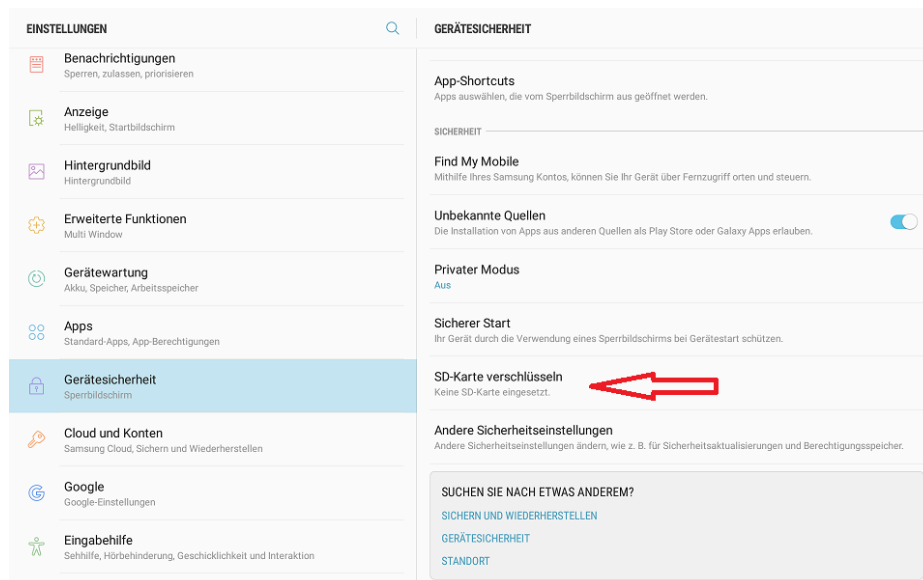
EINSTELLUNGEN

Benachrichtigungen
Sperren, zulassen, priorisieren

Anzeige
Helligkeit, Startbildschirm

Hintergrundbild
Hintergrundbild

Erweiterte Funktionen
Multi Window

Gerätewartung
Akku, Speicher, Arbeitsspeicher

Apps
Standard-Apps, App-Berechtigungen

Gerätesicherheit
Sperrbildschirm

Cloud und Konten
Samsung Cloud, Sichern und Wiederherstellen

Google
Google-Einstellungen

Eingabehilfe
Sehhilfe, Hörbehinderung, Geschicklichkeit und Interaktion

GERÄTESICHERHEIT

App-Shortcuts
Apps auswählen, die vom Sperrbildschirm aus geöffnet werden.

SICHERHEIT

Find My Mobile
Mithilfe Ihres Samsung Kontos, können Sie Ihr Gerät über Fernzugriff orten und steuern.

Unbekannte Quellen
Die Installation von Apps aus anderen Quellen als Play Store oder Galaxy Apps erlauben.

Privater Modus
Aus

Sicherer Start
Ihr Gerät durch die Verwendung eines Sperrbildschirms bei Gerätestart schützen.

SD-Karte verschlüsseln
Keine SD-Karte eingesetzt.

Andere Sicherheitseinstellungen
Andere Sicherheitseinstellungen ändern, wie z. B. für Sicherheitsaktualisierungen und Berechtigungsspeicher.

SUCHEN SIE NACH ETWAS ANDEREM?
SICHERN UND WIEDERHERSTELLEN
GERÄTESICHERHEIT
STANDORT